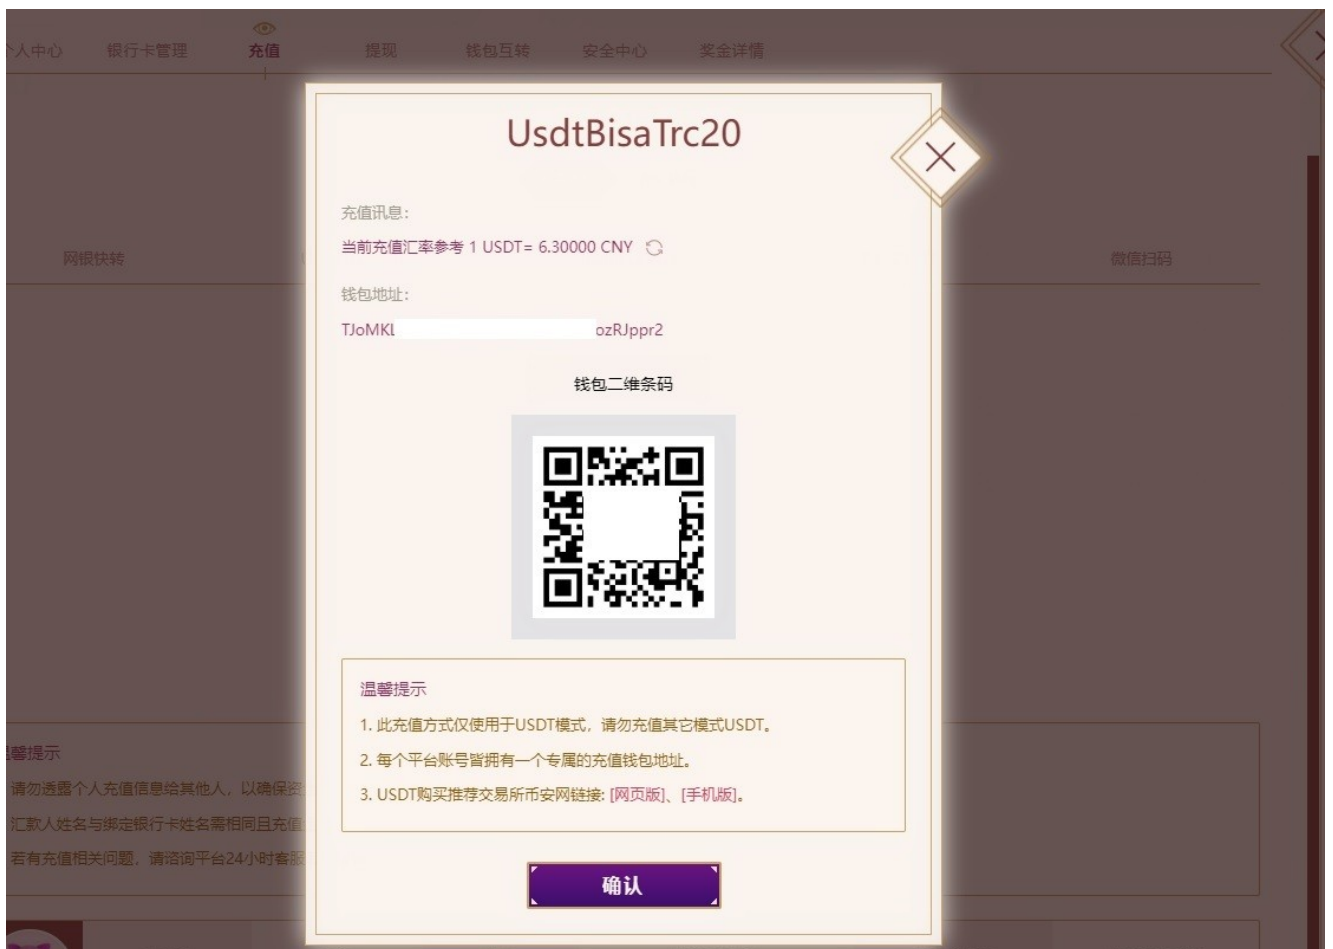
个人中心 银行卡管理 充值 提现 钱包互转 安全中心 奖金详情

UsdtBisaTrc20

充值讯息:

当前充值汇率参考 1 USDT= 6.30000 CNY

钱包地址:

TJoMKL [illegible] ozRJppr2

钱包二维条码

网银快转

微信扫码

温馨提示

1. 此充值方式仅使用于USDT模式，请勿充值其它模式USDT。

2. 每个平台账号皆拥有一个专属的充值钱包地址。

3. USDT购买推荐交易所币安网链接: [网页版]、[手机版]。

温馨提示

请勿透露个人充值信息给其他人，以确保资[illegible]

汇款人姓名与绑定银行卡姓名需相同且充值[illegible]

若有充值相关问题，请咨询平台24小时客服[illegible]

确认